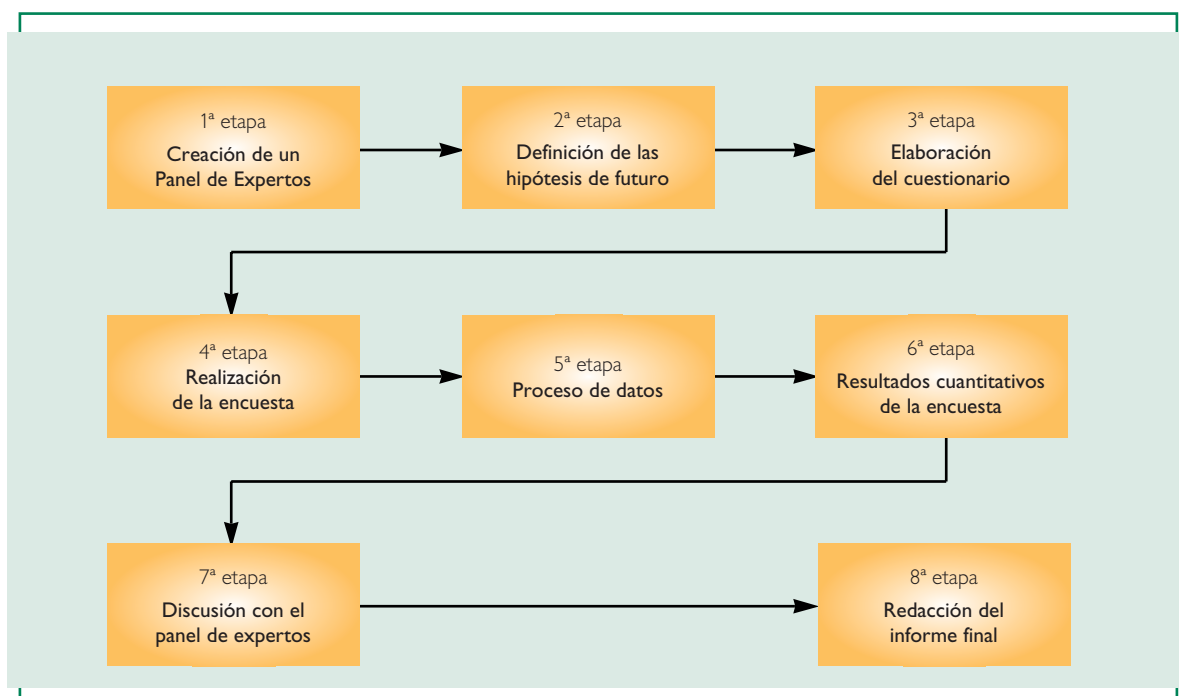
1ª etapa
Creación de un Panel de Expertos

2ª etapa
Definición de las hipótesis de futuro

3ª etapa
Elaboración del cuestionario

4ª etapa
Realización de la encuesta

5ª etapa
Proceso de datos

6ª etapa
Resultados cuantitativos de la encuesta

7ª etapa
Discusión con el panel de expertos

8ª etapa
Redacción del informe final